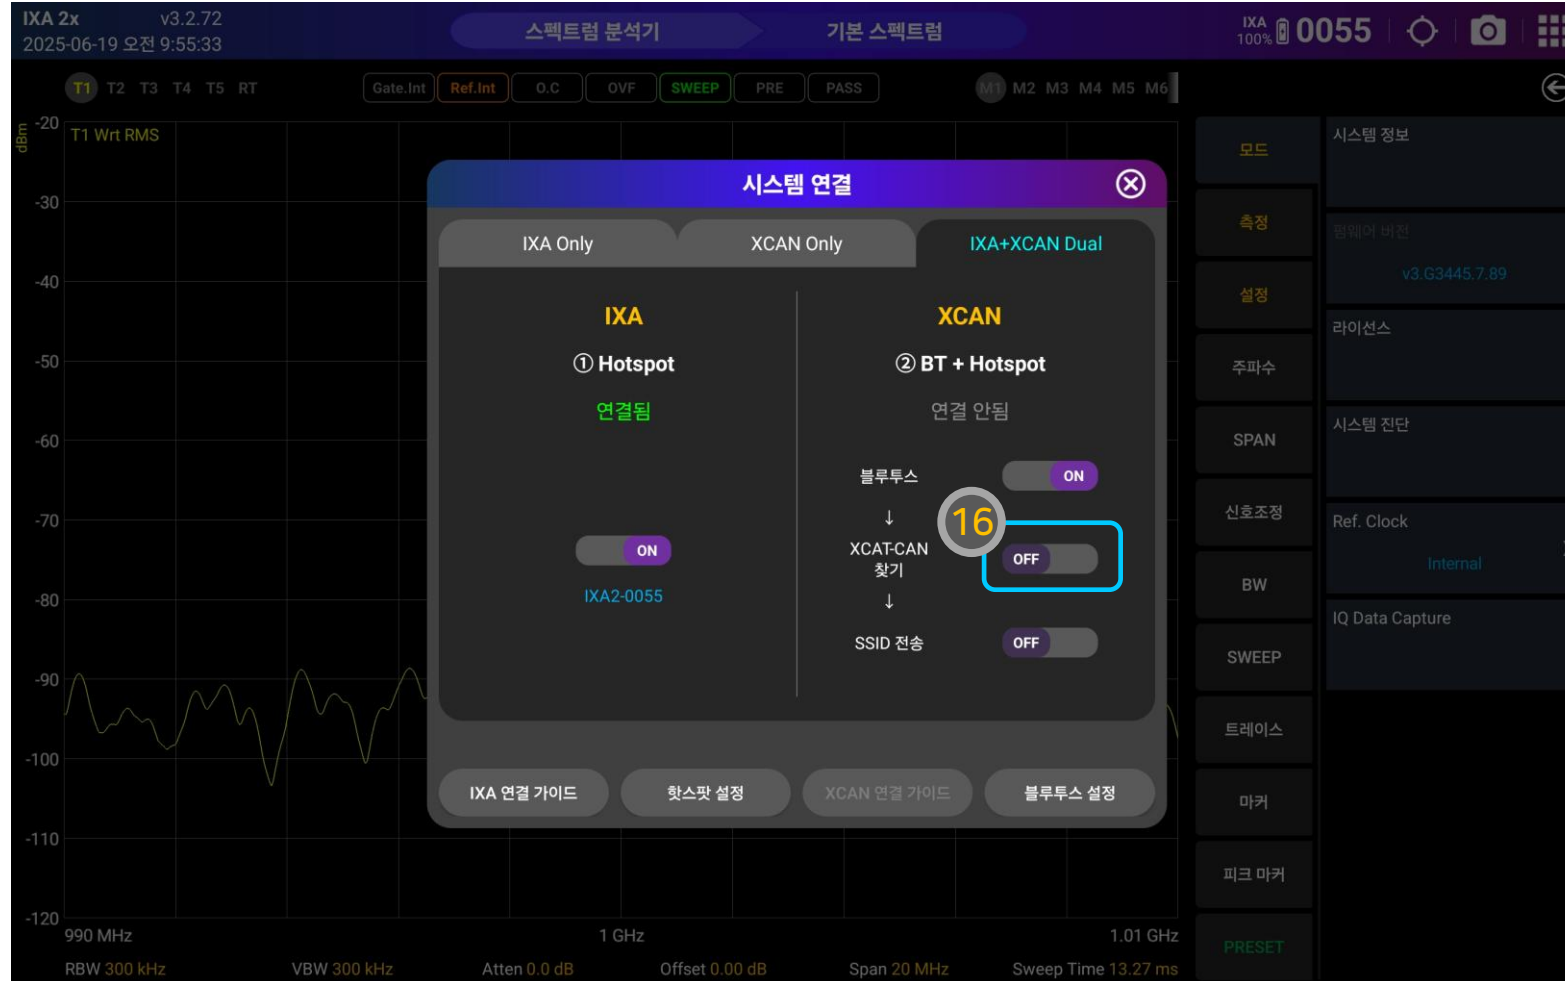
IXA 2x v3.2.72
2025-06-19 오전 9:55:33

스펙트럼 분석기 기본 스펙트럼

IXA 100% 0055

T1 T2 T3 T4 T5 RT

Gate.Int Ref.Int O.C OVF SWEEP PRE PASS

M1 M2 M3 M4 M5 M6

dBm -20 T1 Wrt RMS
-30
-40
-50
-60
-70
-80
-90
-100
-110
-120

990 MHz 1 GHz 1.01 GHz

RBW 300 kHz VBW 300 kHz Atten 0.0 dB Offset 0.00 dB Span 20 MHz Sweep Time 13.27 ms

시스템 연결

IXA Only XCAN Only IXA+XCAN Dual

IXA
① Hotspot
연결됨

ON
IXA2-0055

XCAN
② BT + Hotspot
연결 안됨

블루투스 ON
↓
XCAT-CAN 찾기 OFF
↓
SSID 전송 OFF

16

IXA 연결 가이드 핫스팟 설정 XCAN 연결 가이드 블루투스 설정

모드
측정
설정
주파수
SPAN
신호조정
BW
SWEEP
트레이스
마커
피크 마커
PRESET

시스템 정보
펌웨어 버전
v3.G3445.7.89
라이선스
시스템 진단
Ref. Clock
Internal
IQ Data Capture